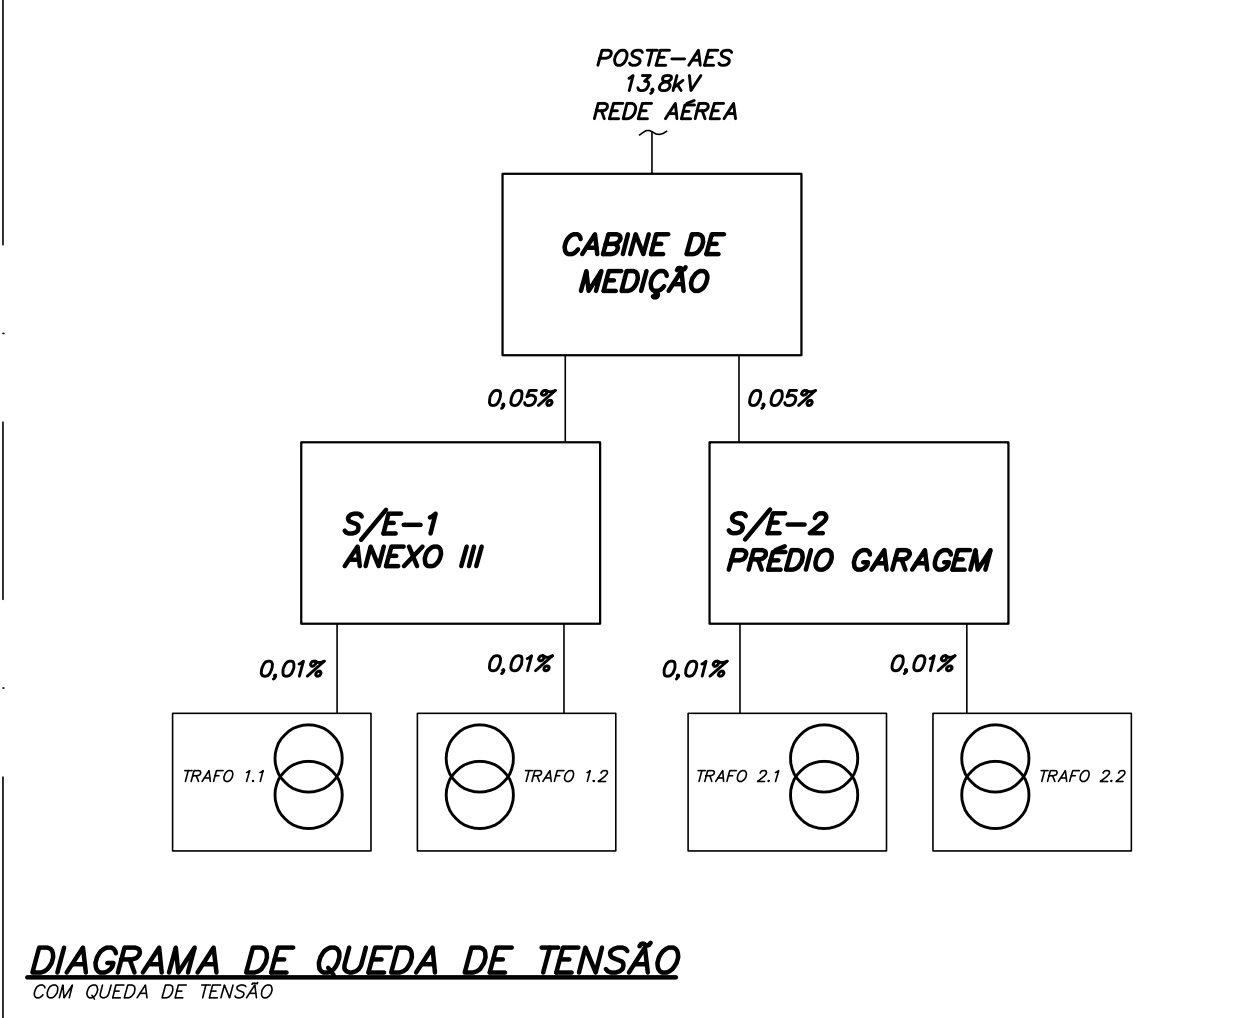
POSTE–AES
13,8kV
REDE AÉREA

CABINE DE MEDIÇÃO

0,05%

0,05%

S/E–1
ANEXO III

S/E–2
PRÉDIO GARAGEM

0,01%

0,01%

0,01%

0,01%

TRAFO 1.1

TRAFO 1.2

TRAFO 2.1

TRAFO 2.2

DIAGRAMA DE QUEDA DE TENSÃO
COM QUEDA DE TENSÃO